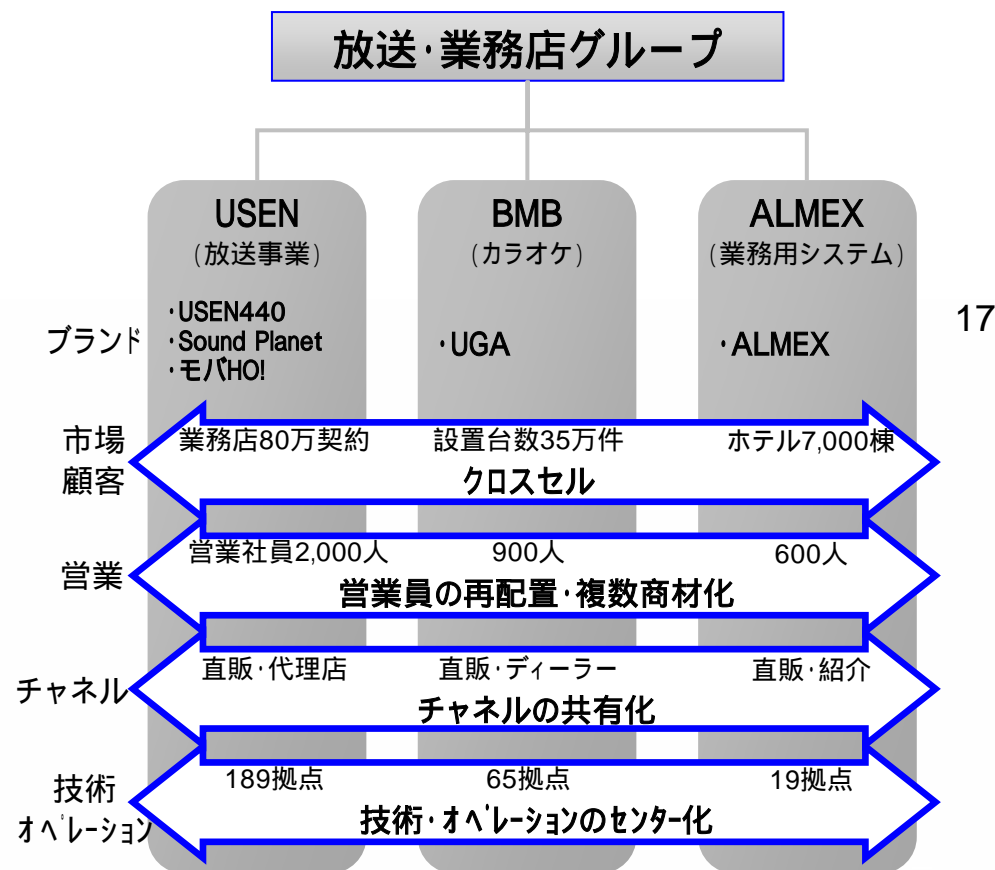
放送･業務店グループ

USEN
（放送事業）

BMB
（カラオケ）

ALMEX
（業務用システム）

17

ブランド

･USEN440
･Sound Planet
･モバHO!

･UGA

･ALMEX

市場
顧客

業務店80万契約

設置台数35万件

ホテル7,000棟

クロスセル

営業

営業社員2,000人

900人

600人

営業員の再配置･複数商材化

チャネル

直販･代理店

直販･ディーラー

直販･紹介

チャネルの共有化

技術
オペレーション

189拠点

65拠点

19拠点

技術･オペレーションのセンター化